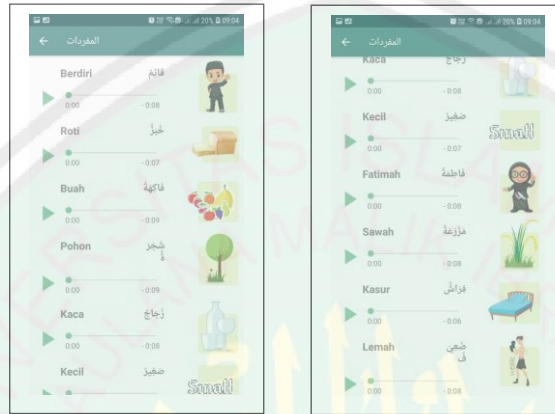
20% 09:04

المفردات

Berdiri قائم
0:00 -0:08

Roti خبز
0:00 -0:07

Buah فاكهة
0:00 -0:09

Pohon شجر
0:00 -0:09

Kaca زجاج
0:00 -0:08

Kecil صغير

Small

26% 09:04

المفردات

Kaca زجاج
0:00 -0:08

Kecil صغير
0:00 -0:07

Small

Fatimah فاطمة
0:00 -0:08

Sawah مزرعة
0:00 -0:08

Kasur فراش
0:00 -0:06

Lemah ضعيف
0:00 -0:08